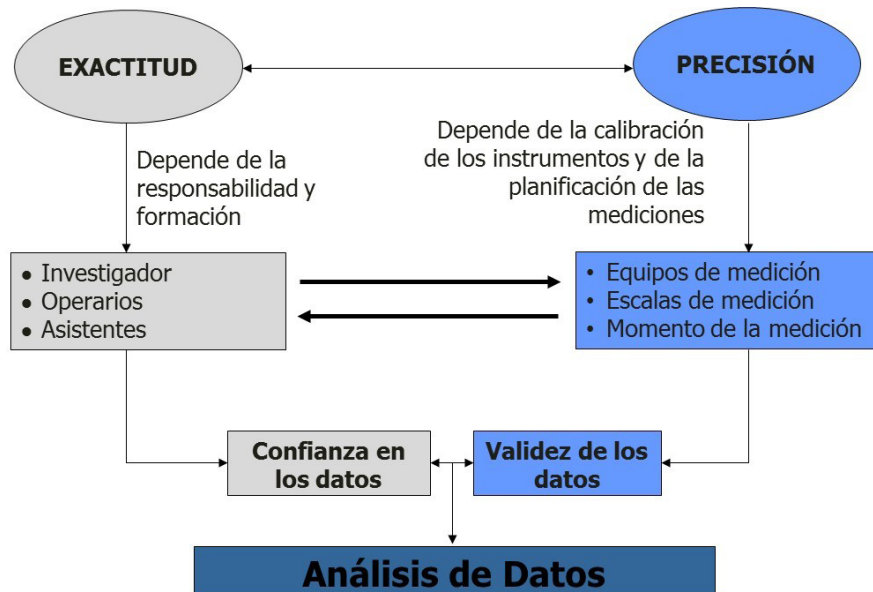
EXACTITUD

PRECISIÓN

Depende de la responsabilidad y formación

Depende de la calibración de los instrumentos y de la planificación de las mediciones

• Investigador
• Operarios
• Asistentes

• Equipos de medición
• Escalas de medición
• Momento de la medición

Confianza en los datos

Validez de los datos

Análisis de Datos